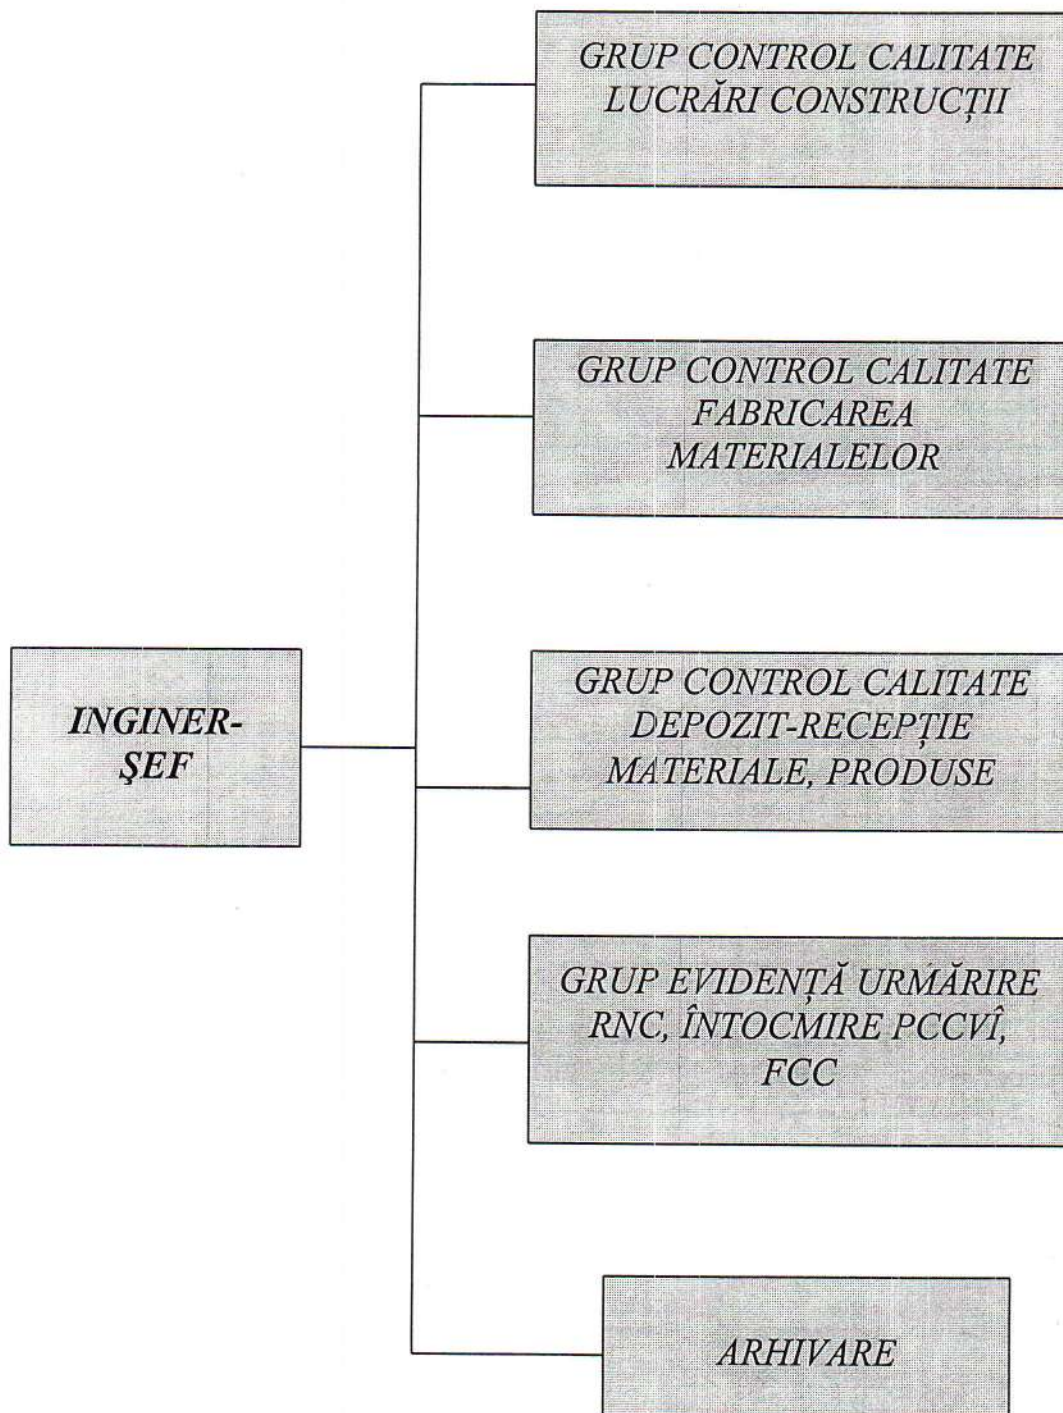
GRUP CONTROL CALITATE LUCRĂRI CONSTRUCȚII

GRUP CONTROL CALITATE FABRICAREA MATERIALELOR

INGINER-ŞEF

GRUP CONTROL CALITATE DEPOZIT-RECEPȚIE MATERIALE, PRODUSE

GRUP EVIDENȚĂ URMĂRIRE RNC, ÎNTOCMIRE PCCVÎ, FCC

ARHIVARE